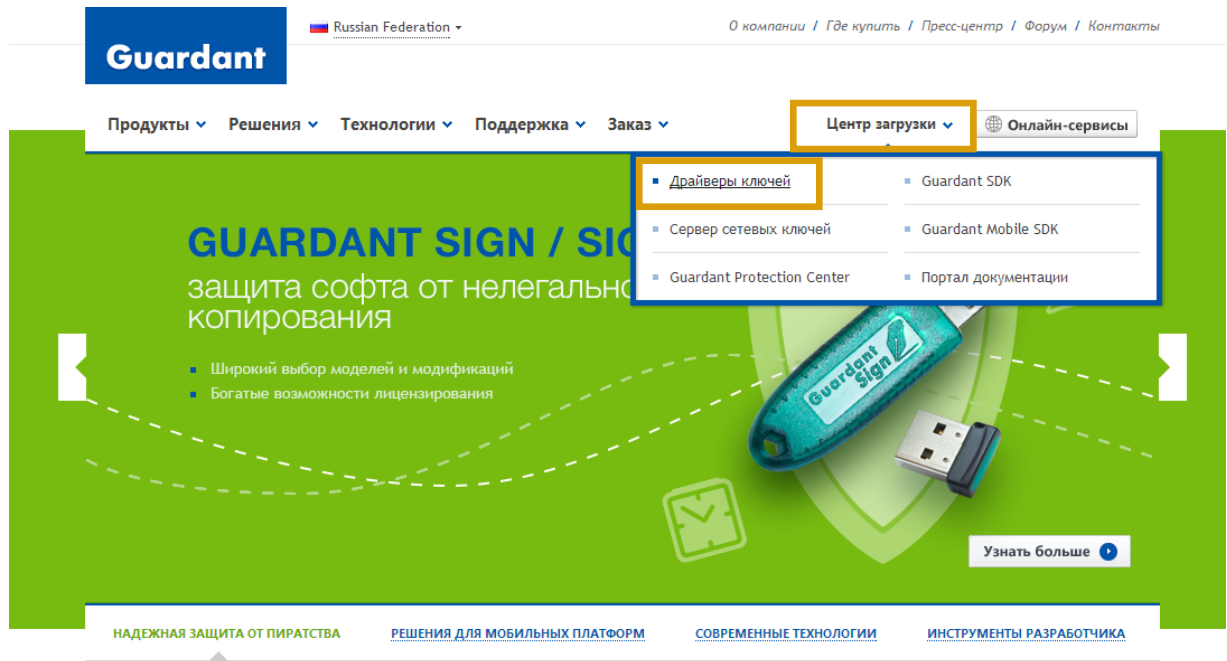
Guardant

Russian Federation

О компании / Где купить / Пресс-центр / Форум / Контакты

Продукты Решения Технологии Поддержка Заказ

Центр загрузки

Онлайн-сервисы

Драйверы ключей

Guardant SDK

Сервер сетевых ключей

Guardant Mobile SDK

Guardant Protection Center

Портал документации

GUARDANT SIGN / SIG

защита софта от нелегально копирования

Широкий выбор моделей и модификаций

Богатые возможности лицензирования

Guardant Sign

Узнать больше

НАДЕЖНАЯ ЗАЩИТА ОТ ПИРАТСТВА

РЕШЕНИЯ ДЛЯ МОБИЛЬНЫХ ПЛАТФОРМ

СОВРЕМЕННЫЕ ТЕХНОЛОГИИ

ИНСТРУМЕНТЫ РАЗРАБОТЧИКА